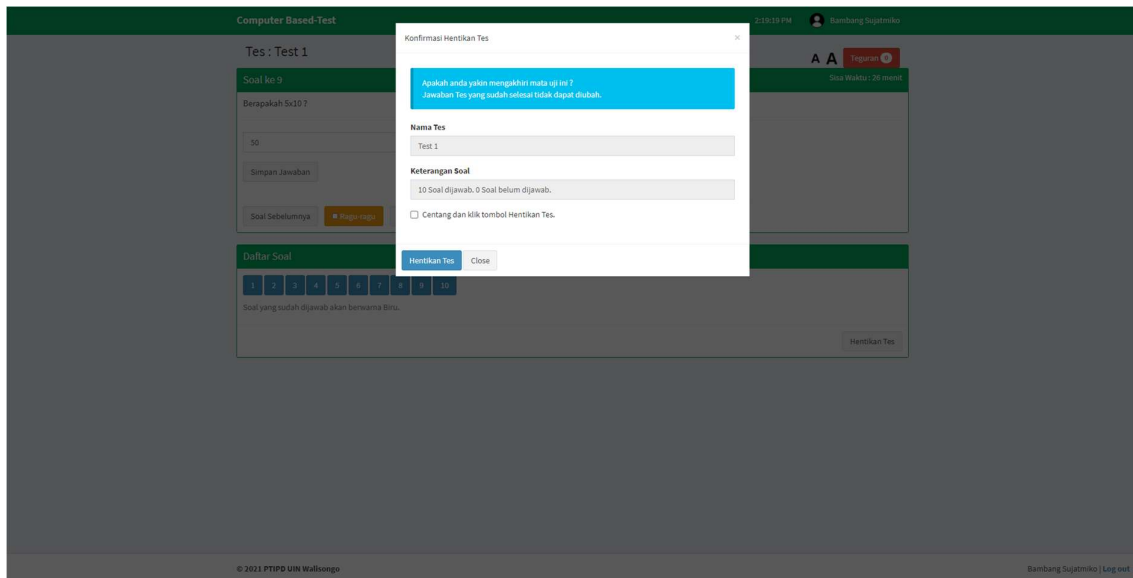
Computer Based-Test

2:19:19 PM Bambang Sujatmiko

Tes : Test 1

A A Teguran 0

Soal ke 9

Sisa Waktu : 26 menit

Berapakah 5x10 ?

50

Simpan Jawaban

Soal Sebelumnya Ragu-ragu

Daftar Soal

| 1 | 2 | 3 | 4 | 5 | 6 | 7 | 8 | 9 | 10 |

Soal yang sudah dijawab akan berwarna Biru.

Hentikan Tes

Konfirmasi Hentikan Tes

×

Apakah anda yakin mengakhiri mata uji ini ?
Jawaban Tes yang sudah selesai tidak dapat diubah.

Nama Tes

Test 1

Keterangan Soal

10 Soal dijawab. 0 Soal belum dijawab.

Centang dan klik tombol Hentikan Tes.

Hentikan Tes Close

© 2021 PTIPD UIN Walisongo

Bambang Sujatmiko | Log out